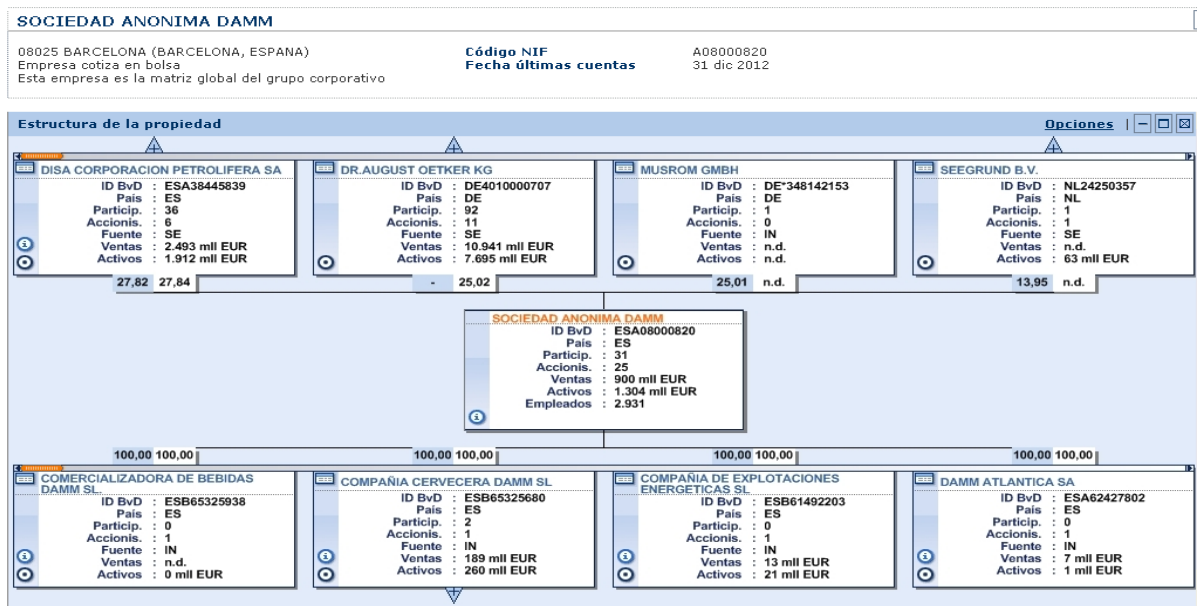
SOCIEDAD ANONIMA DAMM

08025 BARCELONA (BARCELONA, ESPANA)
Empresa cotiza en bolsa
Esta empresa es la matriz global del grupo corporativo

Código NIF A08000820
Fecha últimas cuentas 31 dic 2012

Estructura de la propiedad

Opciones

DISA CORPORACION PETROLIFERA SA
ID BvD : ESA38445839
País : ES
Particip. : 36
Accionis. : 6
Fuente : SE
Ventas : 2.493 mll EUR
Activos : 1.912 mll EUR

27,82 27,84

DR.AUGUST OETKER KG
ID BvD : DE4010000707
País : DE
Particip. : 92
Accionis. : 11
Fuente : SE
Ventas : 10.941 mll EUR
Activos : 7.695 mll EUR

- 25,02

MUSROM GMBH
ID BvD : DE*348142153
País : DE
Particip. : 1
Accionis. : 0
Fuente : IN
Ventas : n.d.
Activos : n.d.

25,01 n.d.

SEEGRUND B.V.
ID BvD : NL24250357
País : NL
Particip. : 1
Accionis. : 1
Fuente : SE
Ventas : n.d.
Activos : 63 mll EUR

13,95 n.d.

SOCIEDAD ANONIMA DAMM
ID BvD : ESA08000820
País : ES
Particip. : 31
Accionis. : 25
Ventas : 900 mll EUR
Activos : 1.304 mll EUR
Empleados : 2.931

100,00 100,00

100,00 100,00

100,00 100,00

100,00 100,00

COMERCIALIZADORA DE BEBIDAS DAMM SL.
ID BvD : ESB65325938
País : ES
Particip. : 0
Accionis. : 1
Fuente : IN
Ventas : n.d.
Activos : 0 mll EUR

COMPAÑIA CERVECERA DAMM SL
ID BvD : ESB65325680
País : ES
Particip. : 2
Accionis. : 1
Fuente : IN
Ventas : 189 mll EUR
Activos : 260 mll EUR

COMPAÑIA DE EXPLOTACIONES ENERGETICAS SL
ID BvD : ESB61492203
País : ES
Particip. : 0
Accionis. : 1
Fuente : IN
Ventas : 13 mll EUR
Activos : 21 mll EUR

DAMM ATLANTICA SA
ID BvD : ESA62427802
País : ES
Particip. : 0
Accionis. : 1
Fuente : IN
Ventas : 7 mll EUR
Activos : 1 mll EUR